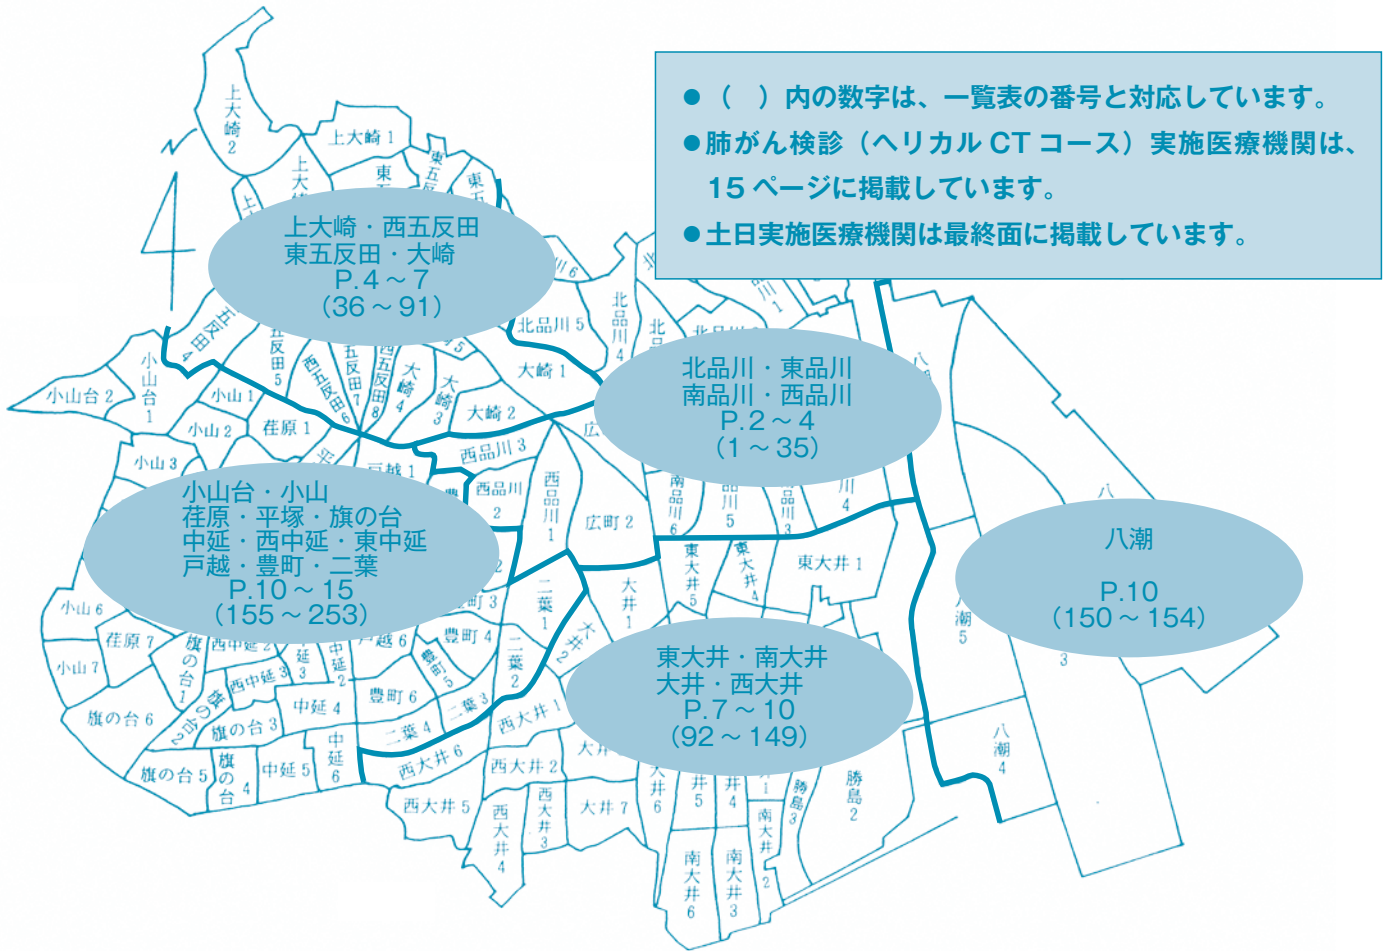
●（ ）内の数字は、一覧表の番号と対応しています。
●肺がん検診（ヘリカル CT コース）実施医療機関は、15 ページに掲載しています。
●土日実施医療機関は最終面に掲載しています。

上大崎・西五反田
東五反田・大崎
P.4～7
（36～91）

北品川・東品川
南品川・西品川
P.2～4
（1～35）

小山台・小山
荏原・平塚・旗の台
中延・西中延・東中延
戸越・豊町・二葉
P.10～15
（155～253）

八潮
P.10
（150～154）

東大井・南大井
大井・西大井
P.7～10
（92～149）

上大崎 2
上大崎 1
五反田 4
五反田 5
西五反田 6
五反田 7
西五反田 8
大崎 4
大崎 3
大崎 1
大崎 2
北品川 5
北品川 4
小山台 2
小山台 1
小山 1
小山 2
小山 3
荏原 1
西品川 3
西品川 2
西品川 1
広町 2
戸越 1
小山 6
荏原 7
小山 7
旗の台 1
旗の台 6
旗の台 5
旗の台 4
旗の台 3
中延 2
中延 3
中延 4
中延 5
中延 6
戸越 6
豊町 4
豊町 5
豊町 6
二葉 1
二葉 2
二葉 3
二葉 4
西大井 1
西大井 2
西大井 4
西大井 5
西大井 6
大井 1
大井 2
大井 7
東大井 1
東大井 4
東大井 5
南品川 6
南大井 1
南大井 2
南大井 3
南大井 6
勝島 2
勝島 3
八潮 4
八潮 5